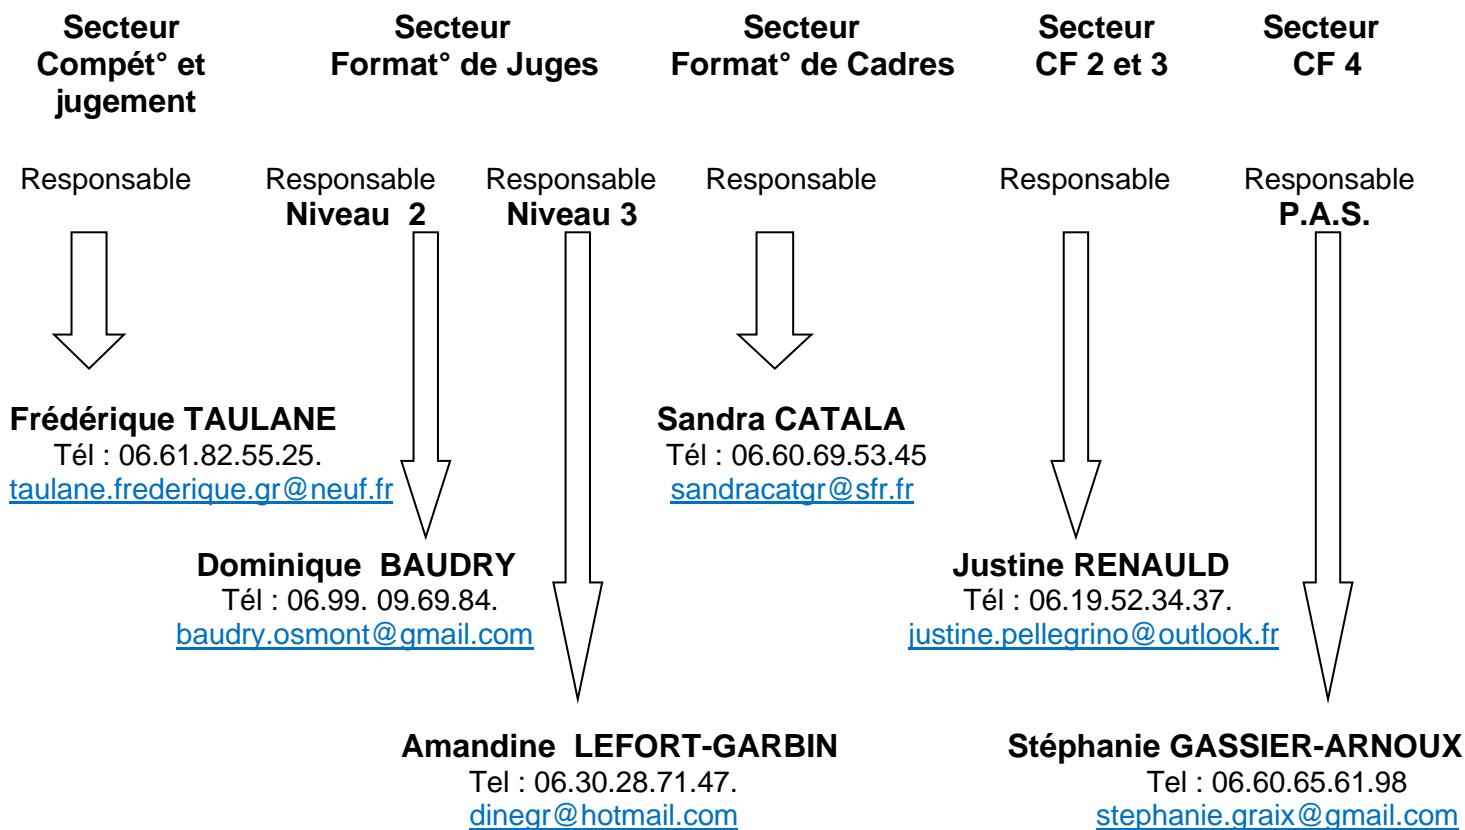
Secteur Compét° et jugement

Secteur Format° de Juges

Secteur Format° de Cadres

Secteur CF 2 et 3

Secteur CF 4

Responsable

Responsable Niveau 2

Responsable Niveau 3

Responsable

Responsable

Responsable P.A.S.

Frédérique TAULANE
Tél : 06.61.82.55.25.
taulane.frederique.gr@neuf.fr

Sandra CATALA
Tél : 06.60.69.53.45
sandracatgr@sfr.fr

Dominique BAUDRY
Tél : 06.99. 09.69.84.
baudry.osmont@gmail.com

Justine RENAULD
Tél : 06.19.52.34.37.
justine.pellegrino@outlook.fr

Amandine LEFORT-GARBIN
Tel : 06.30.28.71.47.
dinegr@hotmail.com

Stéphanie GASSIER-ARNOUX
Tel : 06.60.65.61.98
stephanie.graix@gmail.com